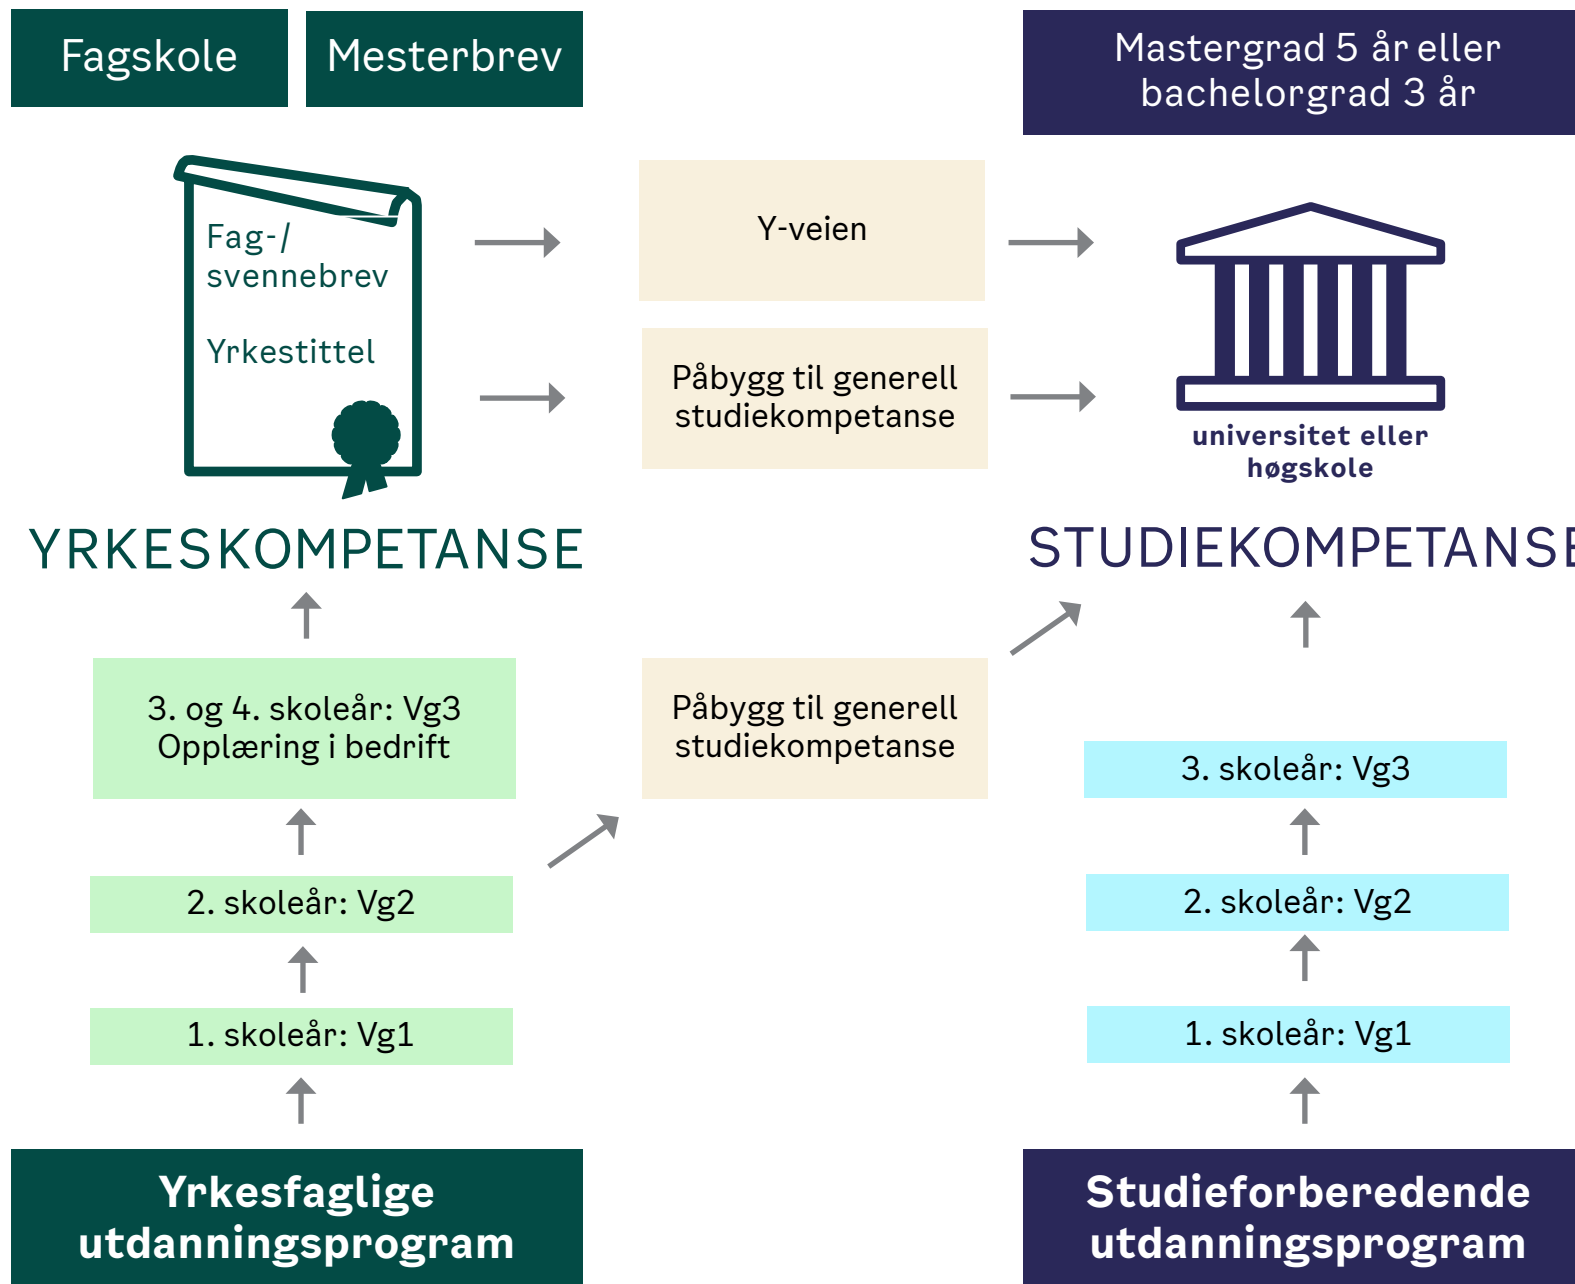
Fagskole

Mesterbrev

Mastergrad 5 år eller bachelorgrad 3 år

Fag-/ svennebrev

Yrkestittel

Y-veien

Påbygg til generell studiekompetanse

universitet eller høgskole

YRKESKOMPETANSE

STUDIEKOMPETANS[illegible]

3. og 4. skoleår: Vg3 Opplæring i bedrift

Påbygg til generell studiekompetanse

3. skoleår: Vg3

2. skoleår: Vg2

2. skoleår: Vg2

1. skoleår: Vg1

1. skoleår: Vg1

Yrkesfaglige utdanningsprogram

Studieforberedende utdanningsprogram